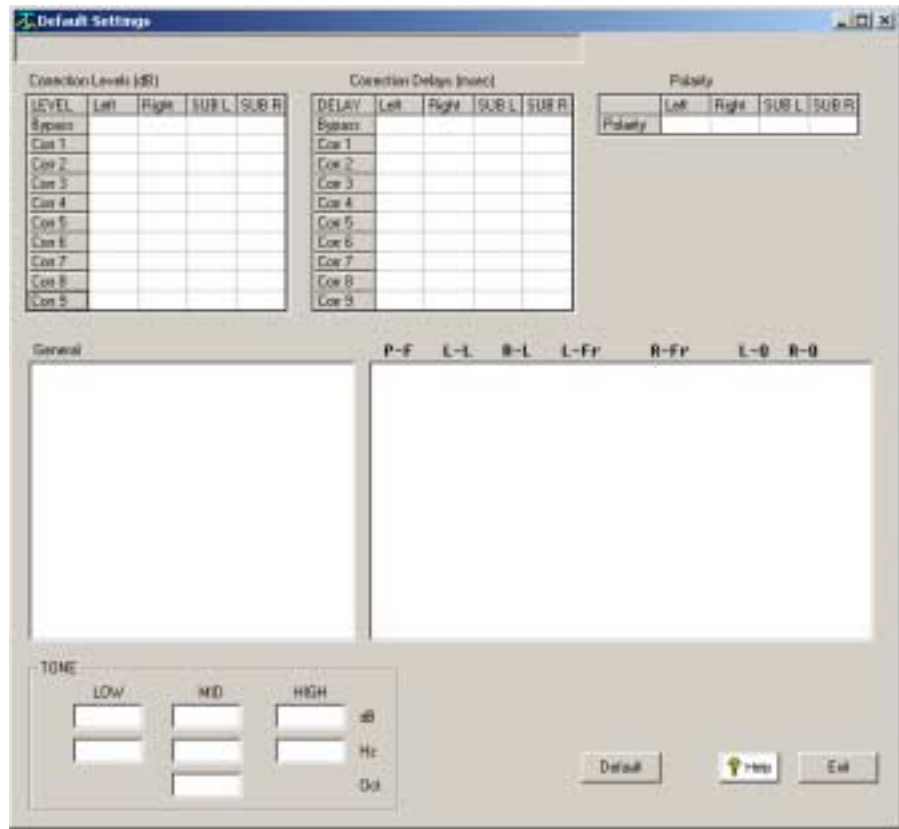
Default Settings

Correction Levels (dB)

| LEVEL | Left | Right | SUB L | SUB R |
|---|---|---|---|---|
| Bypass | | | | |
| Cor 1 | | | | |
| Cor 2 | | | | |
| Cor 3 | | | | |
| Cor 4 | | | | |
| Cor 5 | | | | |
| Cor 6 | | | | |
| Cor 7 | | | | |
| Cor 8 | | | | |
| Cor 9 | | | | |

Correction Delays (msec)

| DELAY | Left | Right | SUB L | SUB R |
|---|---|---|---|---|
| Bypass | | | | |
| Cor 1 | | | | |
| Cor 2 | | | | |
| Cor 3 | | | | |
| Cor 4 | | | | |
| Cor 5 | | | | |
| Cor 6 | | | | |
| Cor 7 | | | | |
| Cor 8 | | | | |
| Cor 9 | | | | |

Polarity

| | Left | Right | SUB L | SUB R |
|---|---|---|---|---|
| Polarity | | | | |

General

P-F L-L R-L L-Fr R-Fr L-R R-R

TONE
LOW MID HIGH
dB
Hz
Oct

Default Help Exit